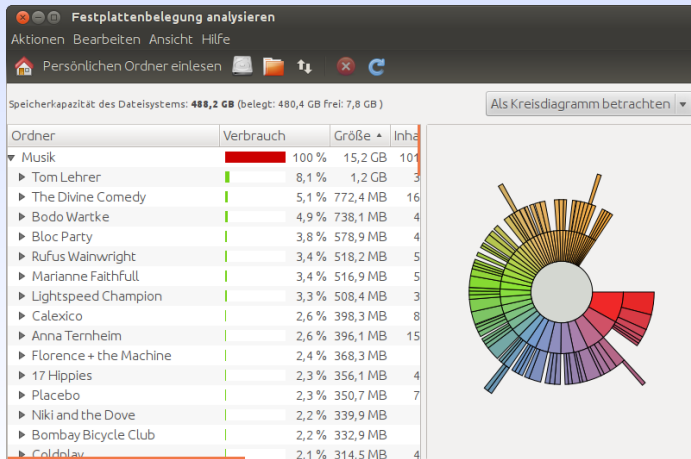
Festplattenbelegung analysieren

Aktionen Bearbeiten Ansicht Hilfe

Persönlichen Ordner einlesen

Speicherkapazität des Dateisystems: 488,2 GB (belegt: 480,4 GB frei: 7,8 GB )

Als Kreisdiagramm betrachten

| Ordner | Verbrauch | Größe | Inha |
|---|---|---|---|
| Musik | 100 % | 15,2 GB | 101 |
| Tom Lehrer | 8,1 % | 1,2 GB | 3 |
| The Divine Comedy | 5,1 % | 772,4 MB | 16 |
| Bodo Wartke | 4,9 % | 738,1 MB | 4 |
| Bloc Party | 3,8 % | 578,9 MB | 4 |
| Rufus Wainwright | 3,4 % | 518,2 MB | 5 |
| Marianne Faithfull | 3,4 % | 516,9 MB | 5 |
| Lightspeed Champion | 3,3 % | 508,4 MB | 4 |
| Calexico | 2,6 % | 398,3 MB | 8 |
| Anna Ternheim | 2,6 % | 396,1 MB | 15 |
| Florence + the Machine | 2,4 % | 368,3 MB | |
| 17 Hippies | 2,3 % | 356,1 MB | 4 |
| Placebo | 2,3 % | 350,7 MB | 7 |
| Niki and the Dove | 2,2 % | 339,9 MB | |
| Bombay Bicycle Club | 2,2 % | 332,9 MB | |
| Coldplay | 2,1 % | 314,5 MB | 4 |